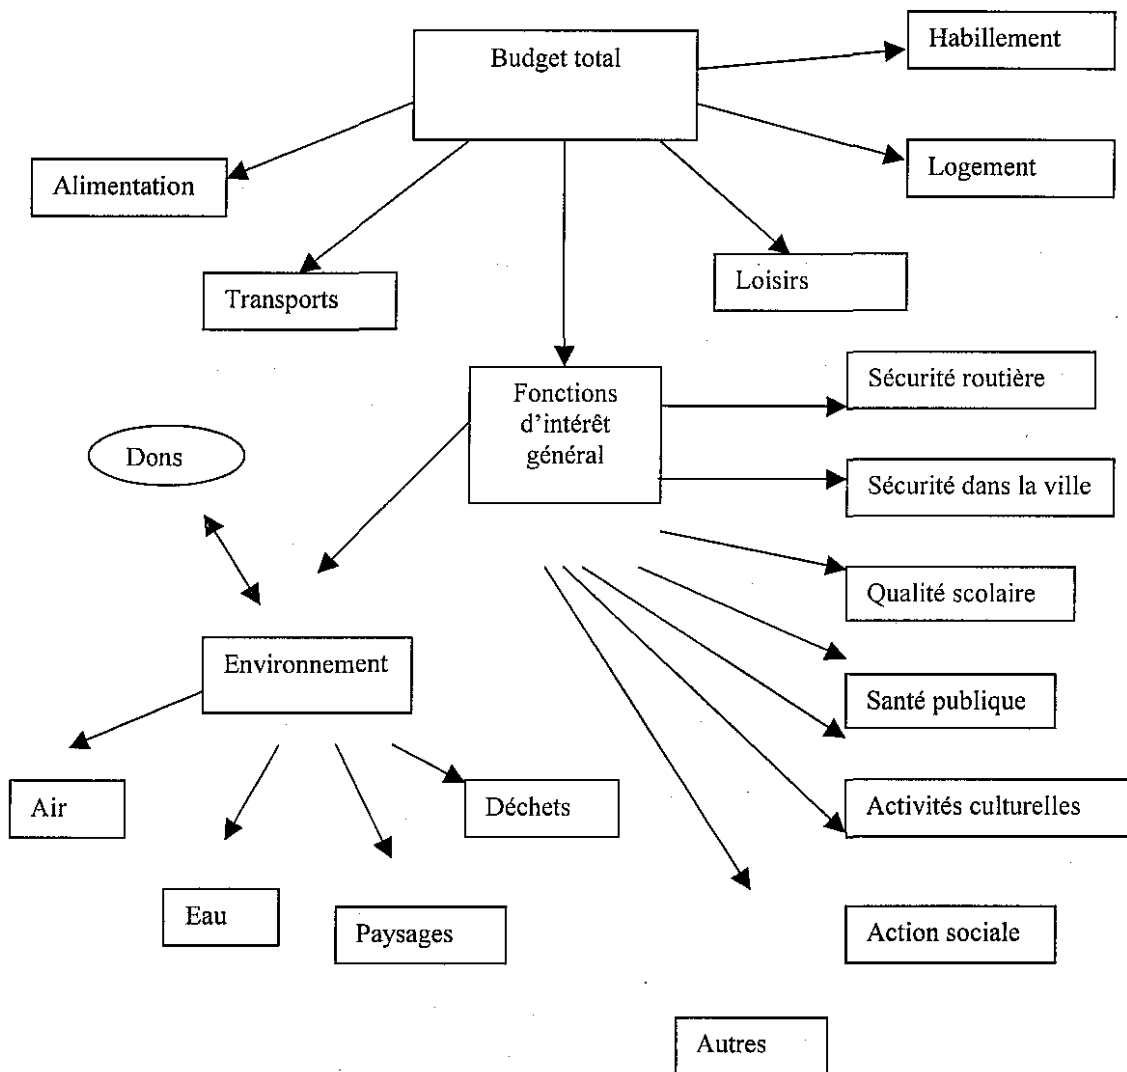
Budget total

Habillement

Alimentation

Logement

Transports

Loisirs

Fonctions d'intérêt général

Sécurité routière

Dons

Sécurité dans la ville

Qualité scolaire

Environnement

Santé publique

Air

Déchets

Activités culturelles

Eau

Paysages

Action sociale

Autres